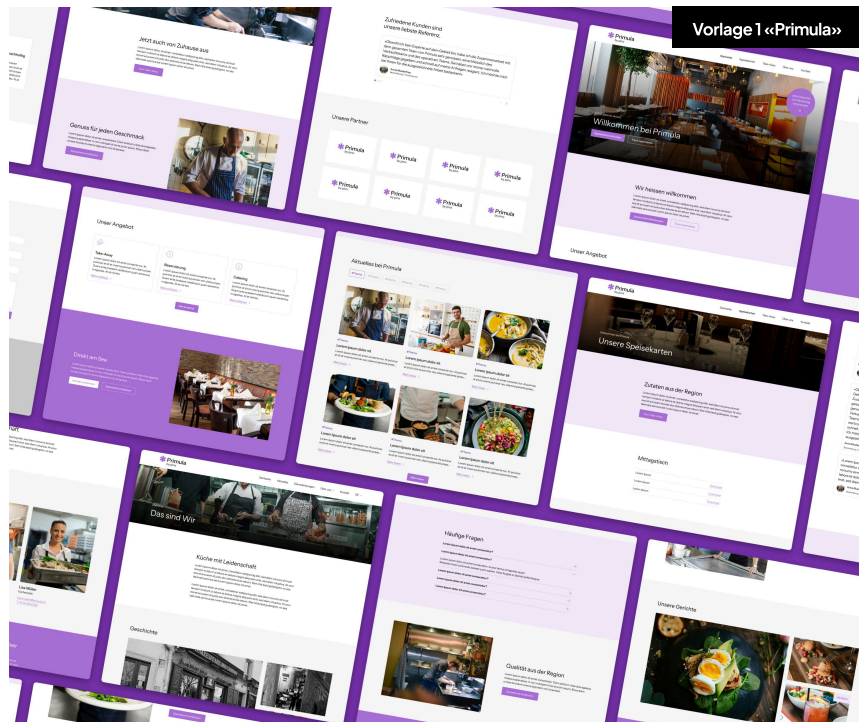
Vorlage 1 «Primula»

Jetzt auch von Zuhause aus

Genuss für jeden Geschmack

Zufriedene Kunden sind unsere liebste Referenz.

Unsere Partner

Primula

Primula

Primula

Primula

Primula

Primula

Primula

Primula

Primula

Willkommen bei Primula

Wir heissen willkommen

Unser Angebot

Unser Angebot

Take Away

Catering

Direkt am See

Aktuelles bei Primula

Lorem ipsum dolor sit

Lorem ipsum dolor sit

Lorem ipsum dolor sit

Lorem ipsum dolor sit

Lorem ipsum dolor sit

Lorem ipsum dolor sit

Primula

Unsere Speisekarten

Zutaten aus der Region

Mittagstisch

Primula

Das sind Wir

Küche mit Leidenschaft

Geschichte

Häufige Fragen

Qualität aus der Region

Unsere Gerichte